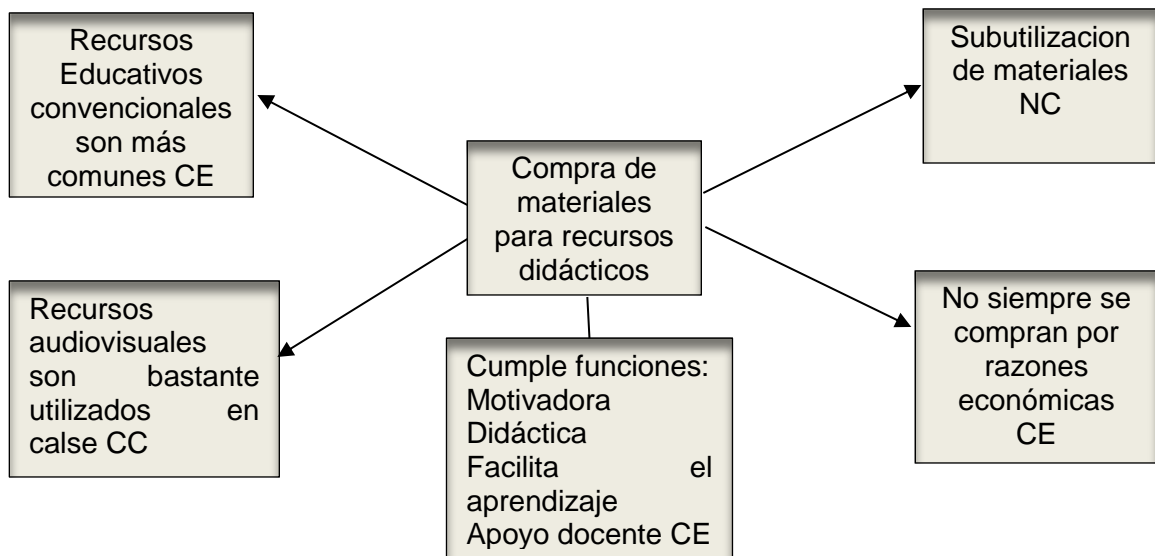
Recursos Educativos convencionales son más comunes CE

Compra de materiales para recursos didácticos

Subutilizacion de materiales NC

Recursos audiovisuales son bastante utilizados en calse CC

Cumple funciones:
Motivadora
Didáctica
Facilita el aprendizaje
Apoyo docente CE

No siempre se compran por razones económicas CE